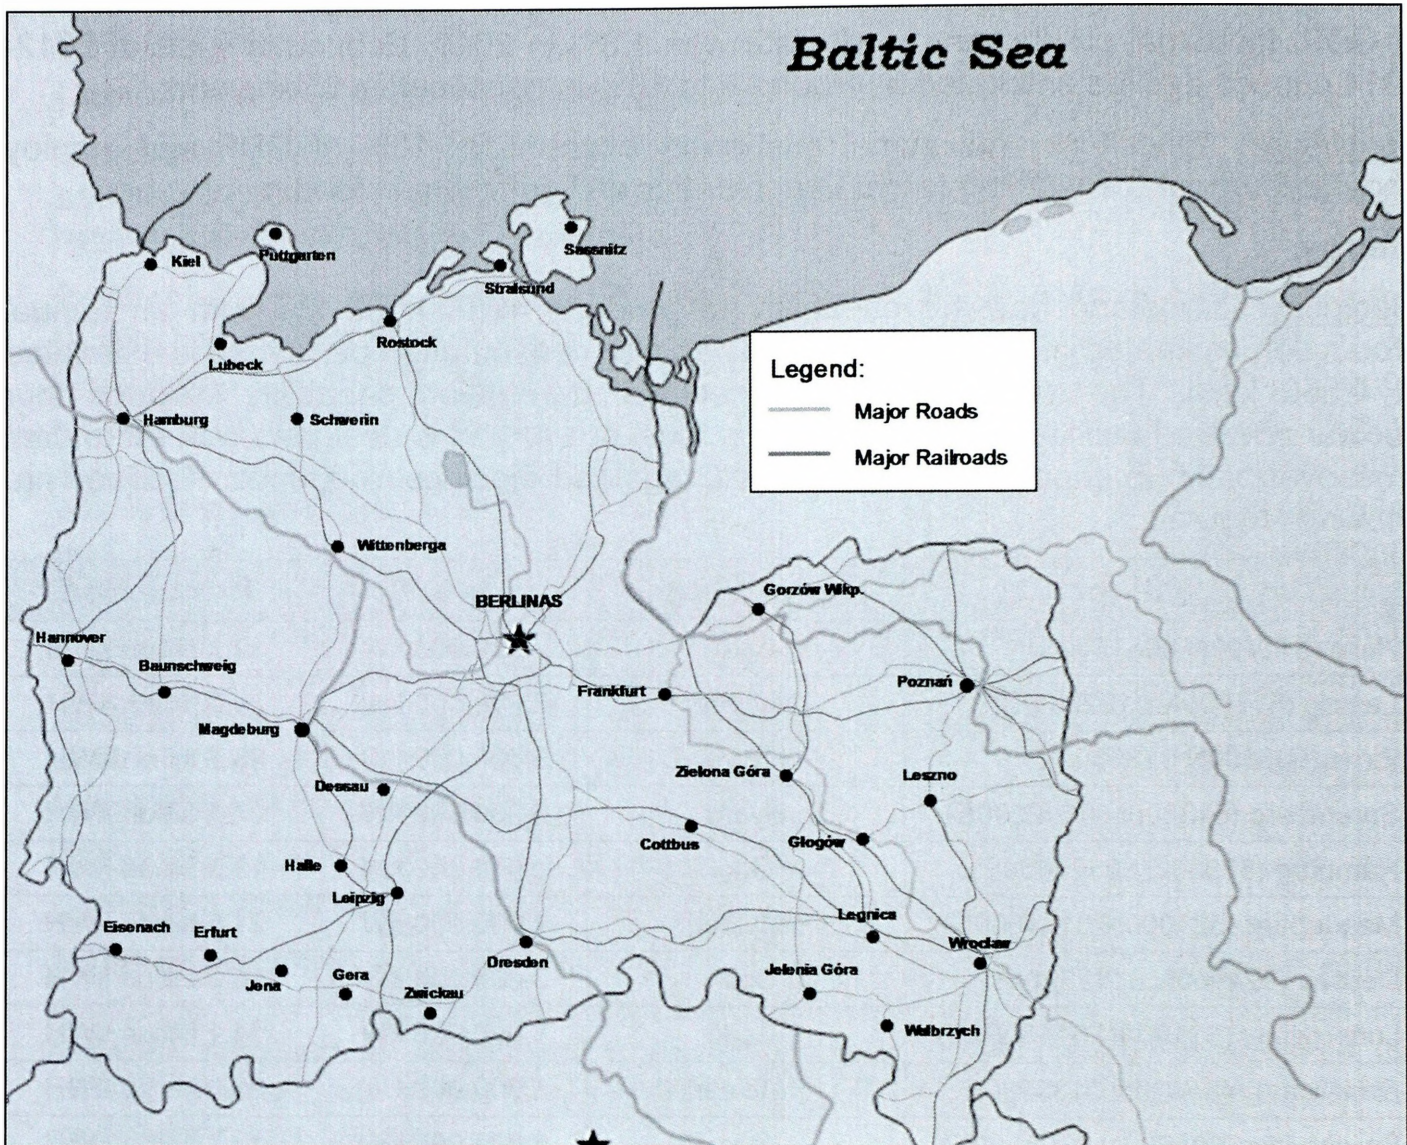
Baltic Sea

Kiel

Puttgarten

Sassnitz

Stralsund

Rostock

Lubeck

Legend:

Major Roads

Major Railroads

Hamburg

Schwerin

Wittenberga

BERLINAS

Gorzów Wlkp.

Hannover

Baunschweig

Frankfurt

Poznań

Magdeburg

Zielona Góra

Leszno

Dessau

Cottbus

Głogów

Halle

Leipzig

Legnica

Eisenach

Erfurt

Dresden

Wroclav

Jena

Gera

Jelenia Góra

Zwickau

Walbrzych